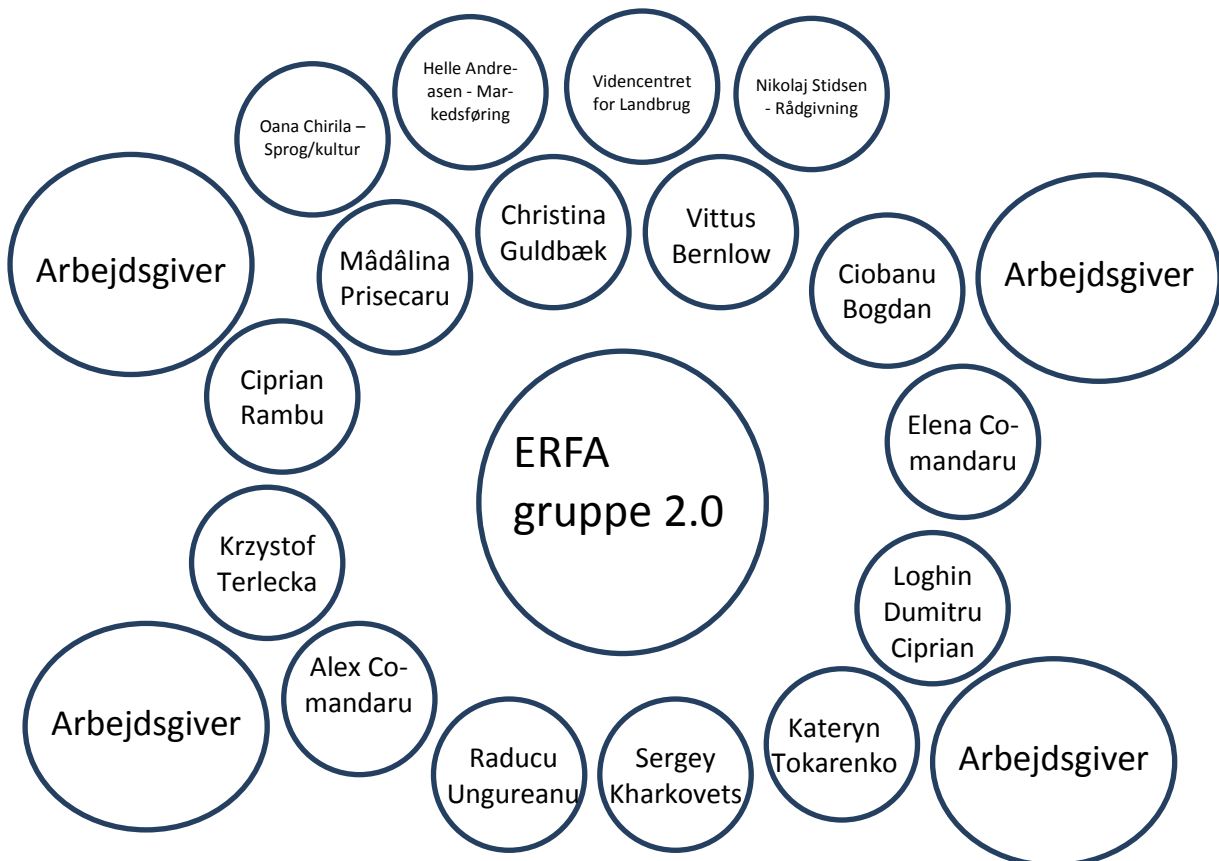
Helle Andreasen - Markedsføring

Videncentret for Landbrug

Nikolaj Stidsen - Rådgivning

Oana Chirila – Sprog/kultur

Christina Guldbæk

Vittus Bernlow

Arbejdsgiver

Mâdâlina Prisecaru

Ciobanu Bogdan

Arbejdsgiver

Ciprian Rambu

ERFA gruppe 2.0

Elena Comandaru

Krzystof Terlecka

Loghin Dumitru Ciprian

Arbejdsgiver

Alex Comandaru

Kateryn Tokarenko

Raducu Ungureanu

Sergey Kharkovets

Arbejdsgiver